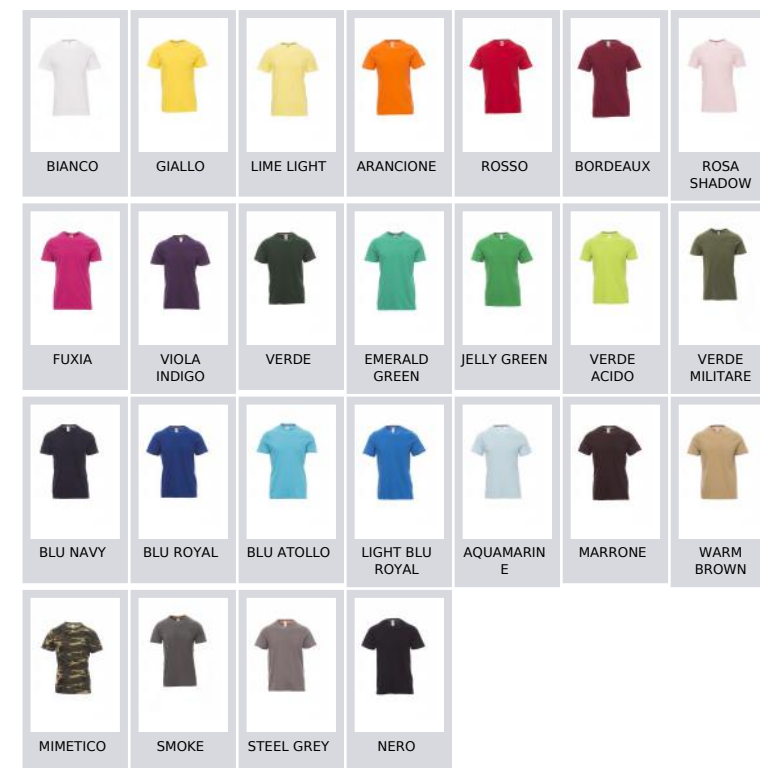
BIANCO
GIALLO
LIME LIGHT
ARANCIONE
ROSSO
BORDEAUX
ROSA SHADOW

FUXIA
VIOLA INDIGO
VERDE
EMERALD GREEN
JELLY GREEN
VERDE ACIDO
VERDE MILITARE

BLU NAVY
BLU ROYAL
BLU ATOLLO
LIGHT BLU ROYAL
AQUAMARIN E
MARRONE
WARM BROWN

MIMETICO
SMOKE
STEEL GREY
NERO